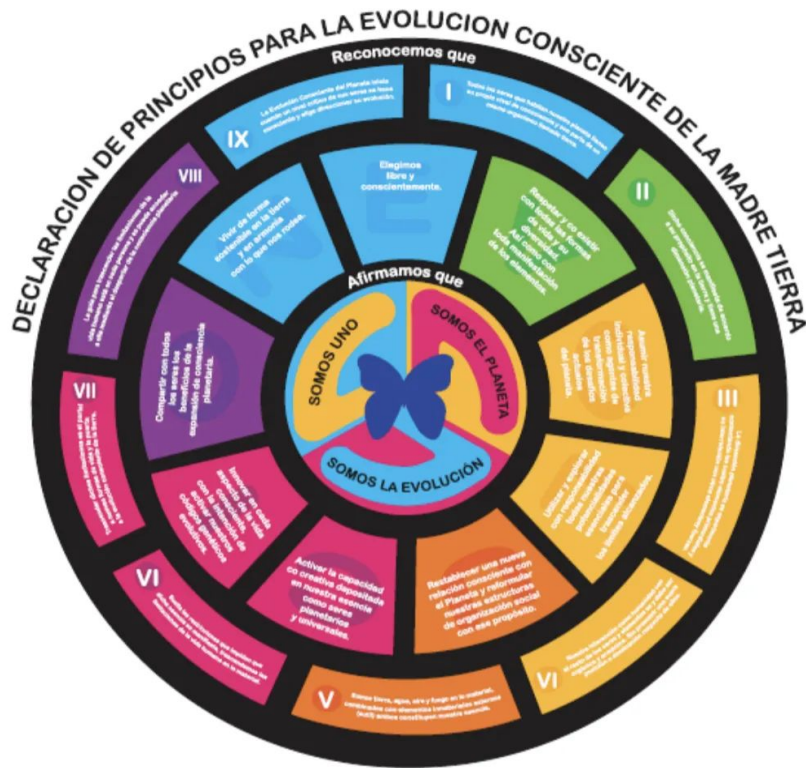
DECLARACION DE PRINCIPIOS PARA LA EVOLUCION CONSCIENTE DE LA MADRE TIERRA

Reconocemos que

I
Todos los seres que habitan nuestro planeta tienen un propio nivel de consciencia y son parte de un mismo organismo llamado tierra.

II
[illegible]

III
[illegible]

VI
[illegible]

V
Somos tierra, agua, aire y fuego en lo material, combinados con elementos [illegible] que ambos constituyen nuestra escencia.

VI
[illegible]

VII
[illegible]

VIII
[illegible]

IX
La Evolución Consciente del Planeta inicia cuando un nivel crítico de sus seres se hace consciente y elige direccionar su evolución.

Elegimos libre y conscientemente.

Respetar y co existir con todas las formas de vida y su diversidad. Así como con toda manifestación de los elementos.

Asumir nuestra responsabilidad individual y colectiva como agentes de transformación de los escenarios actuales del planeta.

Utilizar y explorar todas nuestras facultades para transitar hacia los nuevos escenarios.

Restablecer una nueva relación consciente con el Planeta y reformular nuestras estructuras de organización social con ese propósito.

Activar la capacidad co creativa depositada en nuestra esencia como seres planetarios y universales.

Innovar en cada aspecto de la vida, con una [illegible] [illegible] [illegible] códigos evolutivos.

Compartir con todos los seres los beneficios de la expansión de consciencia planetaria.

Vivir de forma sostenible en la tierra en armonía con lo que nos rodea.

Afirmamos que

SOMOS UNO

SOMOS EL PLANETA

SOMOS LA EVOLUCIÓN